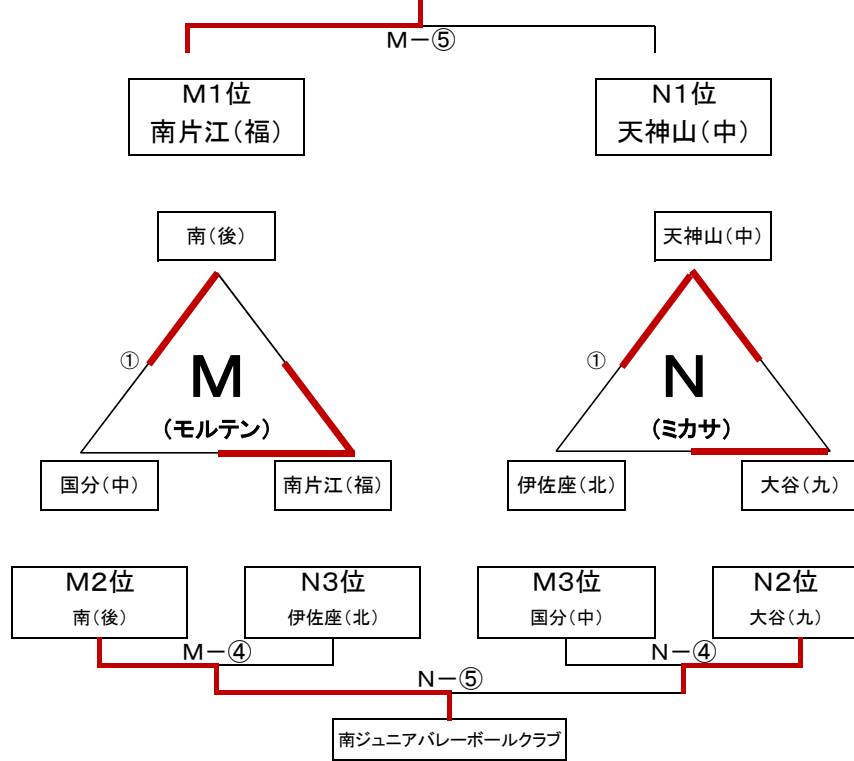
M－⑤

M1位
南片江（福）

N1位
天神山（中）

南（後）

①

M
（モルテン）

国分（中）

南片江（福）

天神山（中）

①

N
（ミカサ）

伊佐座（北）

大谷（九）

M2位
南（後）

N3位
伊佐座（北）

M3位
国分（中）

N2位
大谷（九）

M－④

N－④

N－⑤

南ジュニアバレーボールクラブ